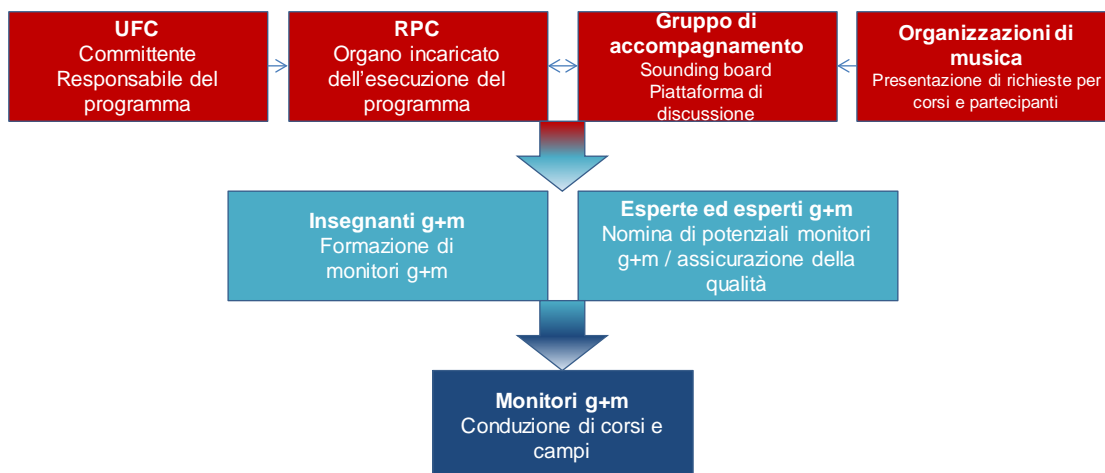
UFC
Committente
Responsabile del programma

RPC
Organo incaricato dell'esecuzione del programma

Gruppo di accompagnamento
Sounding board
Piattaforma di discussione

Organizzazioni di musica
Presentazione di richieste per corsi e partecipanti

Insegnanti g+m
Formazione di monitori g+m

Esperte ed esperti g+m
Nomina di potenziali monitori g+m / assicurazione della qualità

Monitori g+m
Conduzione di corsi e campi